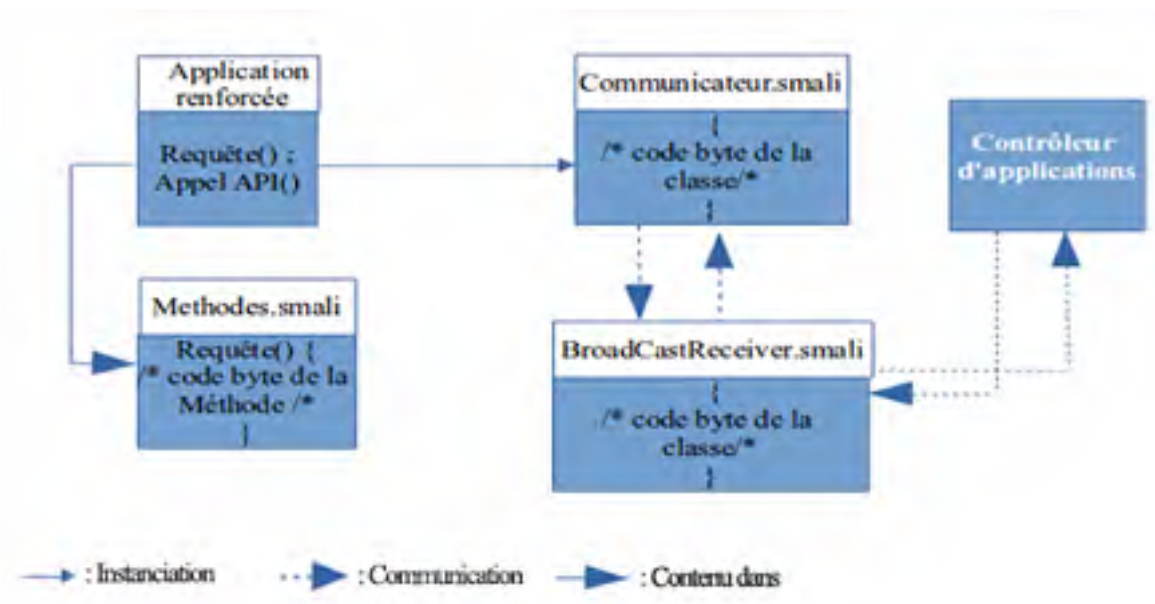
Application renforcée

Requête() ;
Appel API()

Communicateur.smali

{
/* code byte de la classe/*
}

Contrôleur d'applications

Methodes.smali

Requête() {
/* code byte de la Méthode /*
}

BroadCastReceiver.smali

{
/* code byte de la classe/*
}

: Instanciation : Communication : Contenu dans